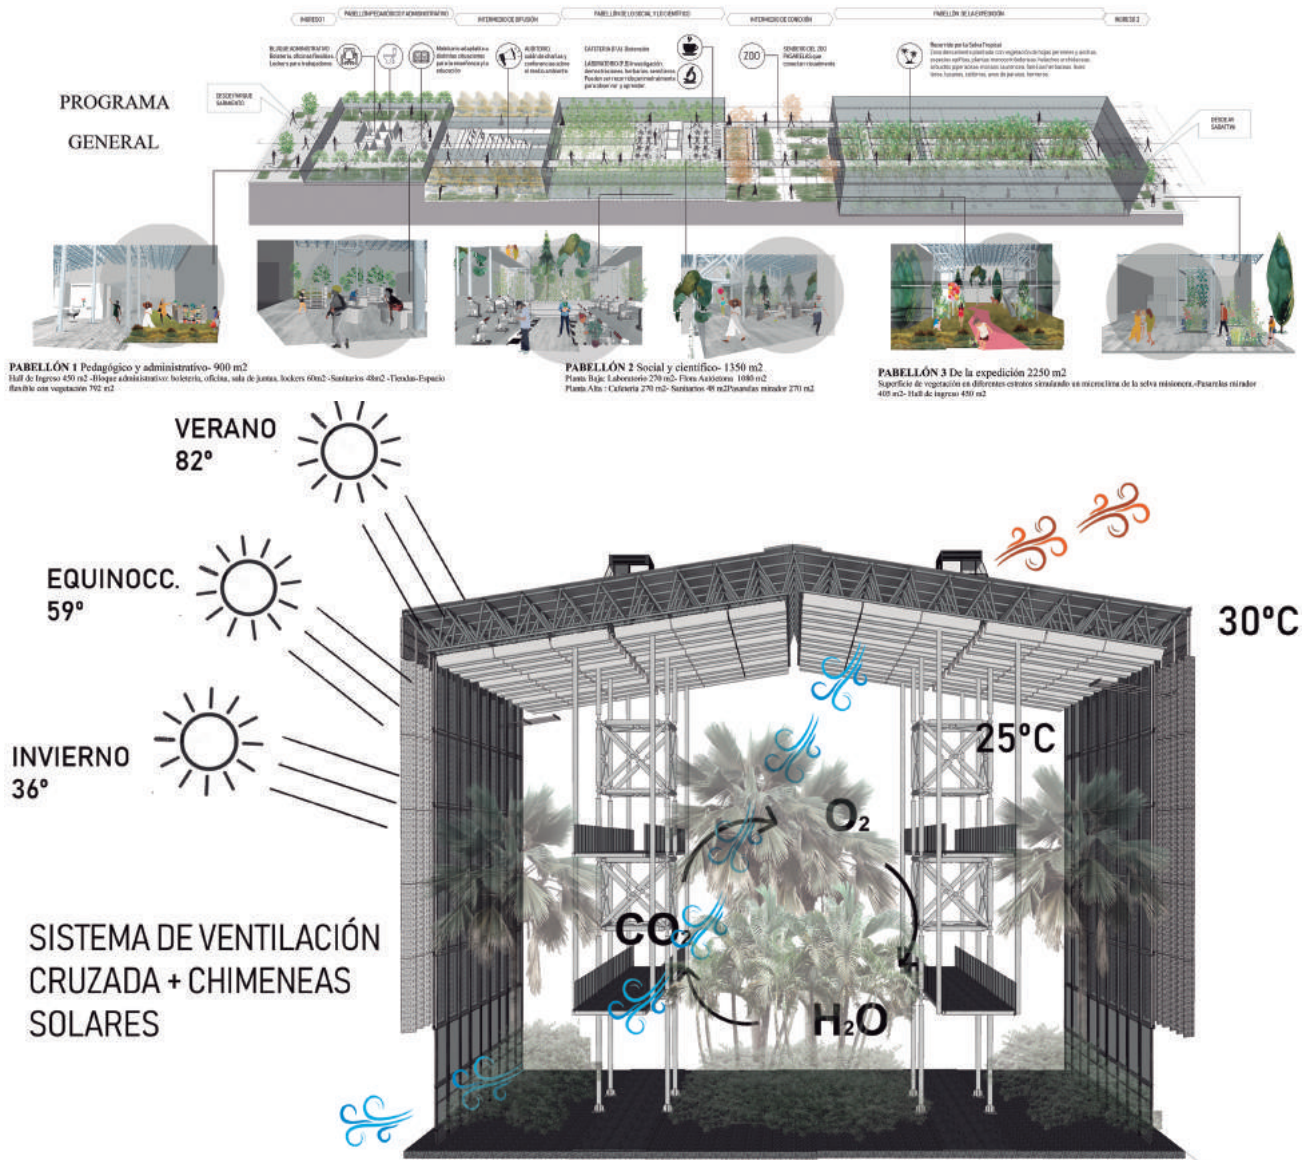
INGRESO 1 | PABELLÓN PEDAGÓGICO Y ADMINISTRATIVO | INTERMEDIO DE DIFUSIÓN | PABELLÓN DE LO SOCIAL Y LO CIENTÍFICO | INTERMEDIO DE CONEXIÓN | PABELLÓN DE LA EXPEDICIÓN | INGRESO 2

PROGRAMA GENERAL

DESDE PARQUE SARMIENTO

BLOQUE ADMINISTRATIVO Boletería, oficinas flexibles. Lockers para trabajadores

Mobiliario adaptable a distintas situaciones para la enseñanza y la educación

AUDITORIO sala de charlas y conferencias sobre el medio ambiente

CAFETERIA P.A1 Extensión

LABORATORIO P.B Investigación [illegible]

ZOO

SENDEROS DEL ZOO PASARELAS que conectan visualmente

Recorrido por la Selva Tropical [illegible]

DESDE AV. SABATTINI

PABELLÓN 1 Pedagógico y administrativo- 900 m2
Hall de Ingreso 450 m2 -Bloque administrativo: boletería, oficina, sala de juntas, lockers 60m2 -Sanitarios 48m2 -Tiendas-Espacio flexible con vegetación 792 m2

PABELLÓN 2 Social y científico- 1350 m2
Planta Baja: Laboratorio 270 m2- Flora Autóctona 1080 m2
Planta Alta : Cafetería 270 m2- Sanitarios 48 m2Pasarelas mirador 270 m2

PABELLÓN 3 De la expedición 2250 m2
Superficie de vegetación en diferentes estratos simulando un microclima de la selva misionera.-Pasarelas mirador 405 m2- Hall de ingreso 450 m2

VERANO
82º

EQUINOCC.
59º

INVIERNO
36º

30ºC

25ºC

$O_2$

$CO_2$

$H_2O$

SISTEMA DE VENTILACIÓN CRUZADA + CHIMENEAS SOLARES